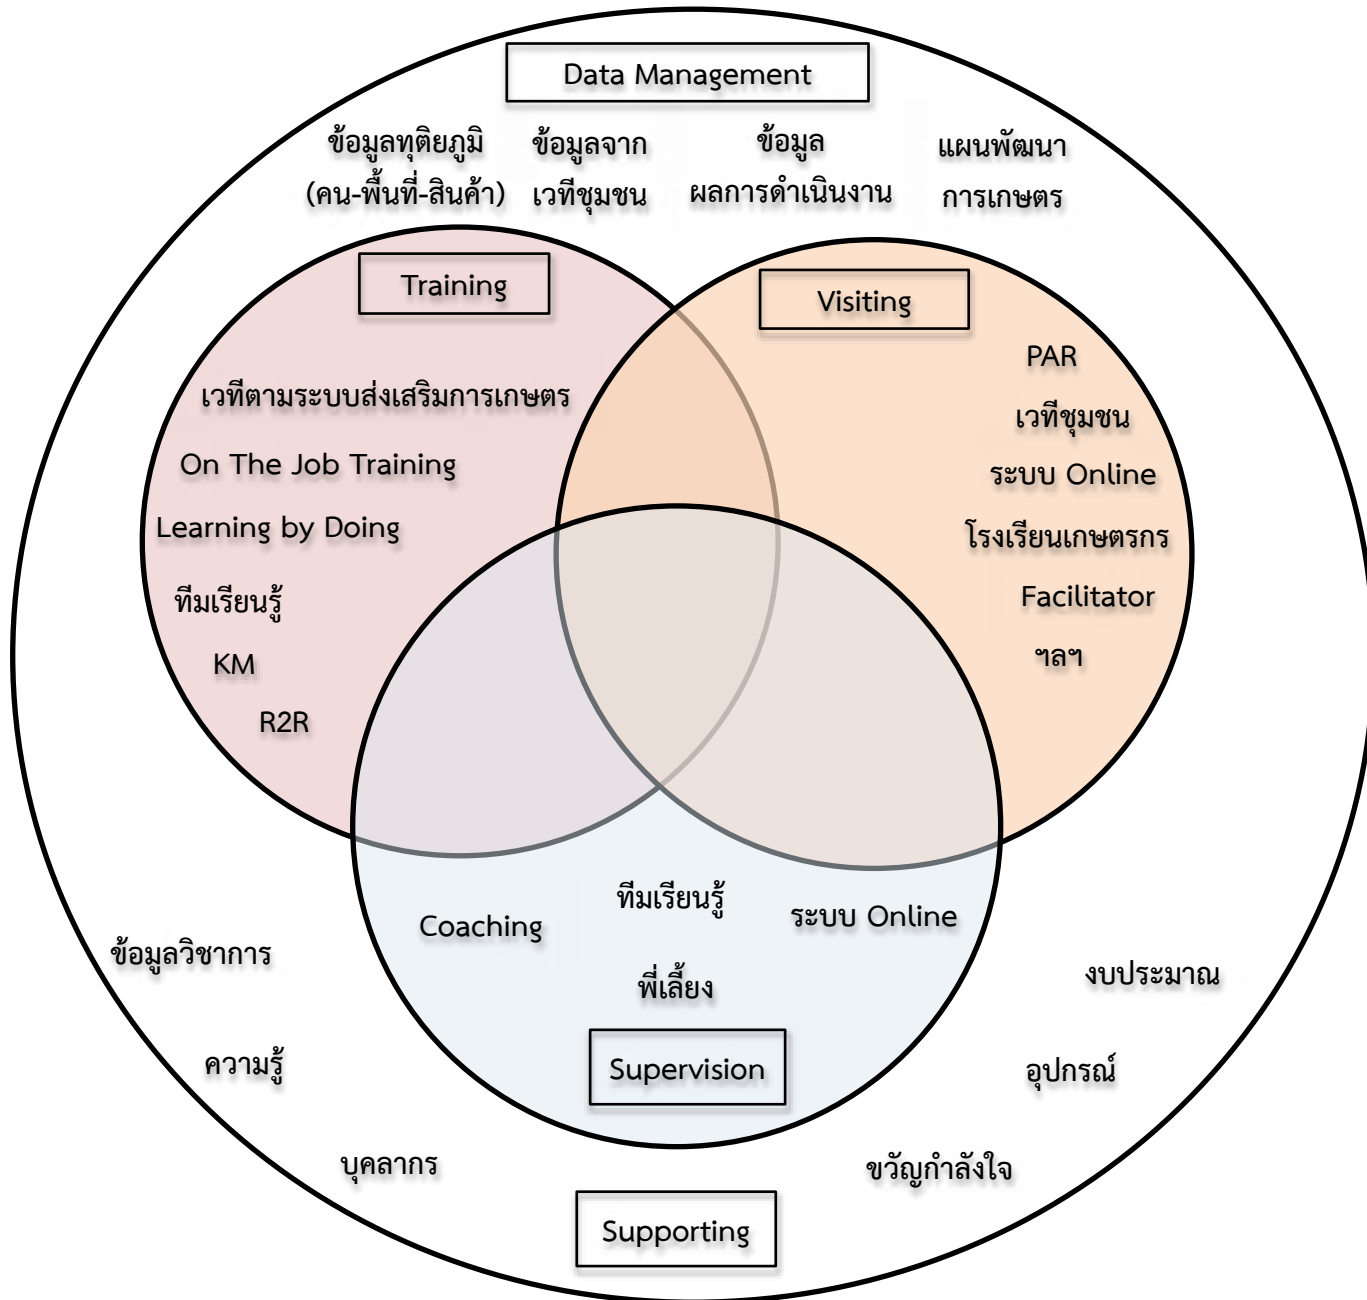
Data Management

ข้อมูลทุติยภูมิ (คน-พื้นที่-สินค้า)

ข้อมูลจาก เวทีชุมชน

ข้อมูล ผลการดำเนินงาน

แผนพัฒนา การเกษตร

Training

เวทีตามระบบส่งเสริมการเกษตร

On The Job Training

Learning by Doing

ทีมเรียนรู้

KM

R2R

Visiting

PAR

เวทีชุมชน

ระบบ Online

โรงเรียนเกษตรกร

Facilitator

ฯลฯ

Coaching

ทีมเรียนรู้

ระบบ Online

พี่เลี้ยง

Supervision

ข้อมูลวิชาการ

ความรู้

บุคลากร

งบประมาณ

อุปกรณ์

ขวัญกำลังใจ

Supporting